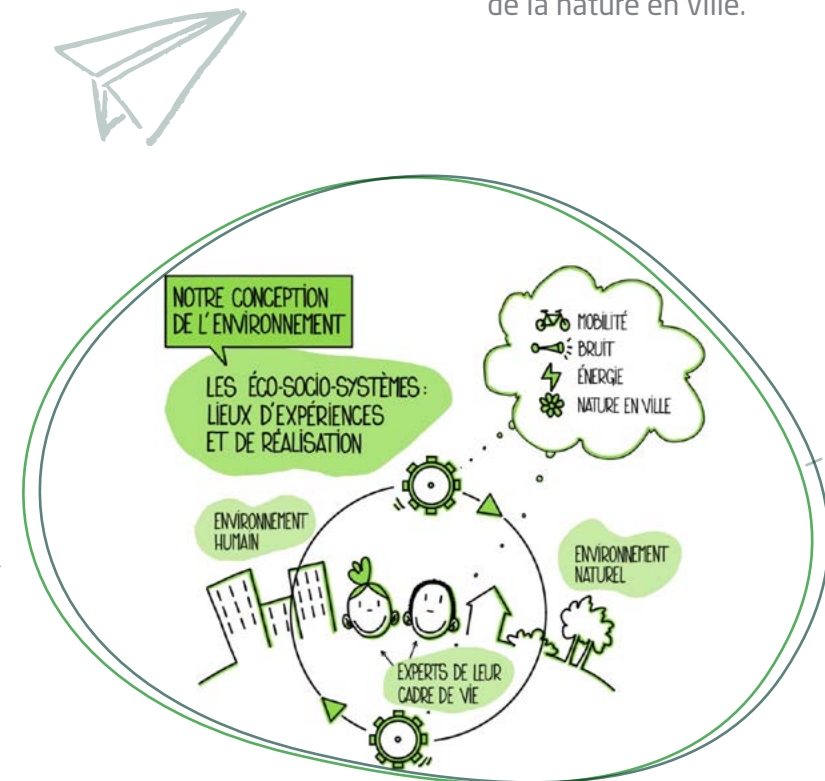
de la nature en ville.

NOTRE CONCEPTION DE L'ENVIRONNEMENT

LES ÉCO-SOCIO-SYSTÈMES : LIEUX D'EXPÉRIENCES ET DE RÉALISATION

MOBILITÉ
BRUIT
ÉNERGIE
NATURE EN VILLE

ENVIRONNEMENT HUMAIN

ENVIRONNEMENT NATUREL

EXPERTS DE LEUR CADRE DE VIE